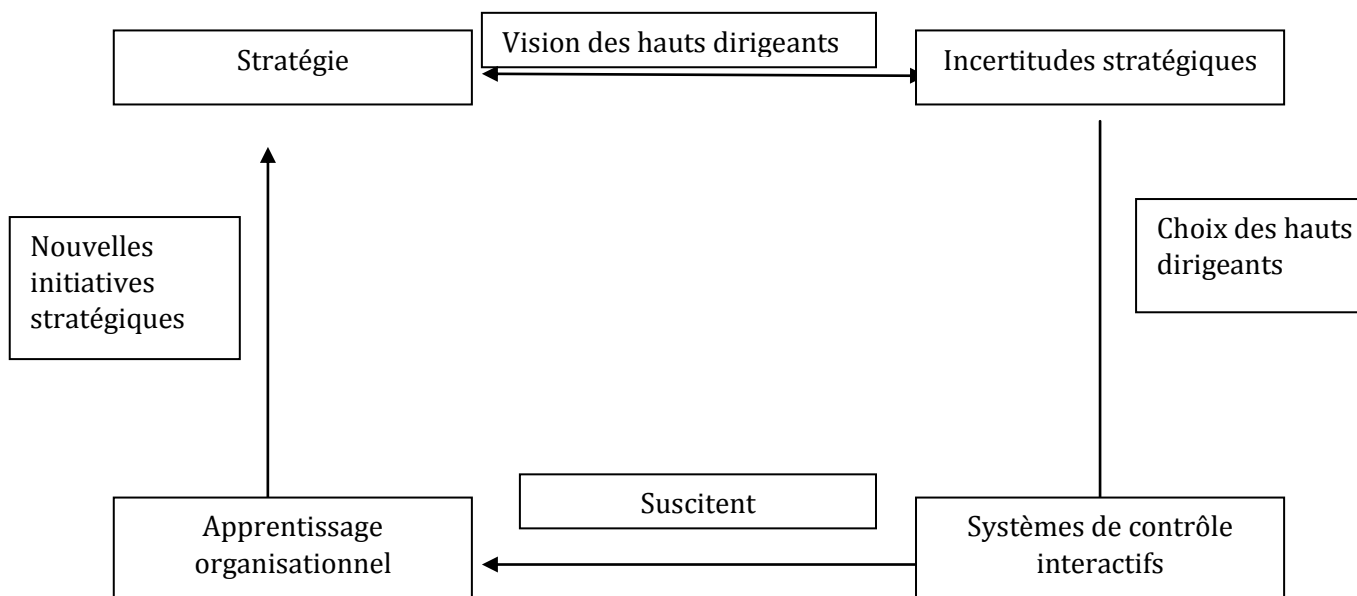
Stratégie

Vision des hauts dirigeants

Incertitudes stratégiques

Nouvelles initiatives stratégiques

Choix des hauts dirigeants

Suscitent

Apprentissage organisationnel

Systèmes de contrôle interactifs